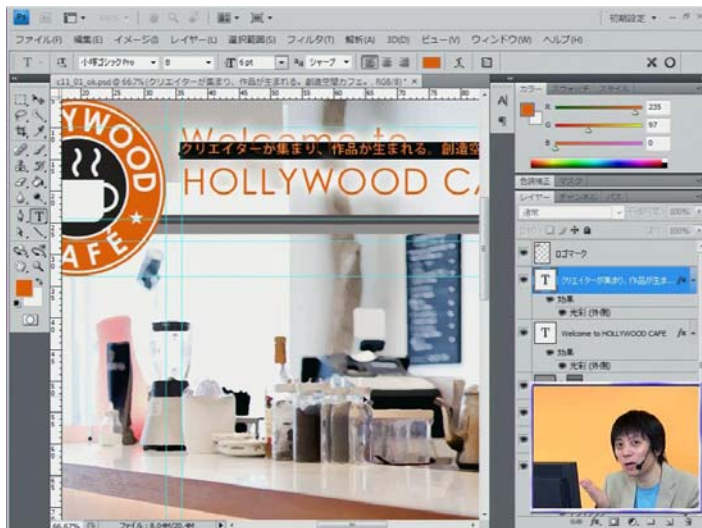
Ps 初期設定

ファイル(F) 編集(E) イメージ(I) レイヤー(L) 選択範囲(S) フィルタ(T) 解析(A) 3D(D) ビュー(V) ウィンドウ(W) ヘルプ(H)

小塚ゴシック Pro 6 pt シャープ

c11_01_ok.psd @ 66.7% (クリエイターが集まり、作品が生まれる。創造空間カフェ。, RGB/8) ×

YWOOD
AFE

Welcome to
クリエイターが集まり、作品が生まれる。創造空
HOLLYWOOD C

カラー スウォッチ スタイル
R 235
G 97
B 0

色調補正 マスク
レイヤー チャンネル パス
通常 不透明度: 100%
ロック: 塗り: 100%
ロゴマーク
クリエイターが集まり、作品が生ま...
効果
光彩 (外側)
Welcome to HOLLYWOOD CAFE
効果
光彩 (外側)

66.67% ファイル: 8.0M/20.4M